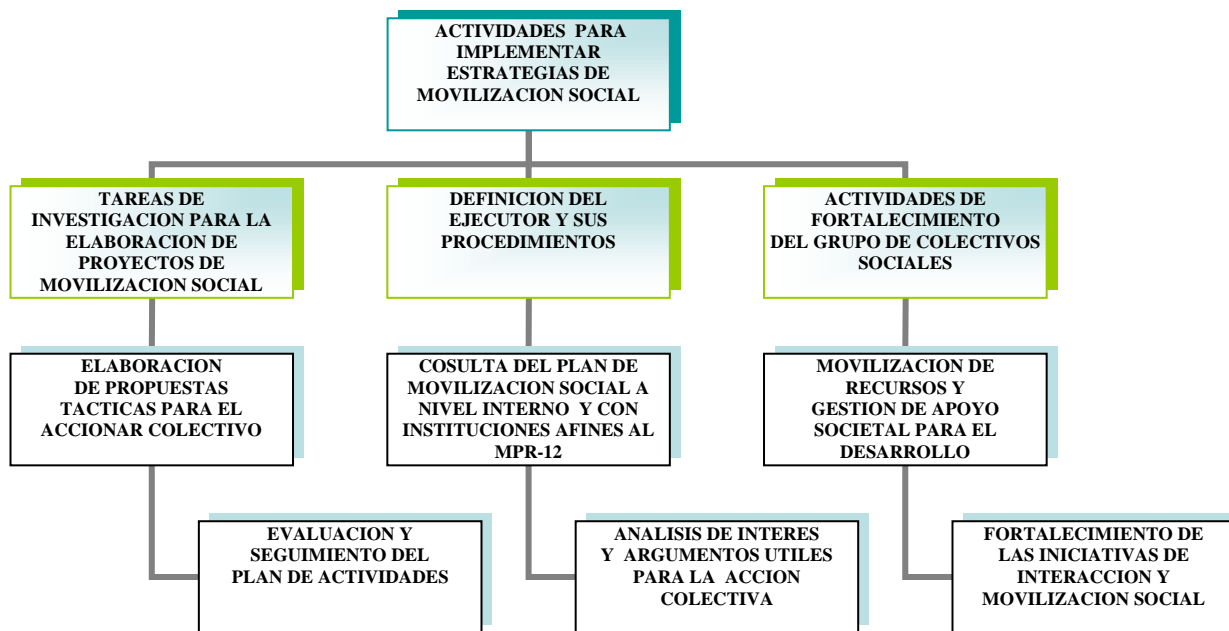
ACTIVIDADES PARA IMPLEMENTAR ESTRATEGIAS DE MOVILIZACION SOCIAL

TAREAS DE INVESTIGACION PARA LA ELABORACION DE PROYECTOS DE MOVILIZACION SOCIAL

DEFINICION DEL EJECUTOR Y SUS PROCEDIMIENTOS

ACTIVIDADES DE FORTALECIMIENTO DEL GRUPO DE COLECTIVOS SOCIALES

ELABORACION DE PROPUESTAS TACTICAS PARA EL ACCIONAR COLECTIVO

COSULTA DEL PLAN DE MOVILIZACION SOCIAL A NIVEL INTERNO Y CON INSTITUCIONES AFINES AL MPR-12

MOVILIZACION DE RECURSOS Y GESTION DE APOYO SOCIETAL PARA EL DESARROLLO

EVALUACION Y SEGUIMIENTO DEL PLAN DE ACTIVIDADES

ANALISIS DE INTERES Y ARGUMENTOS UTILES PARA LA ACCION COLECTIVA

FORTALECIMIENTO DE LAS INICIATIVAS DE INTERACCION Y MOVILIZACION SOCIAL